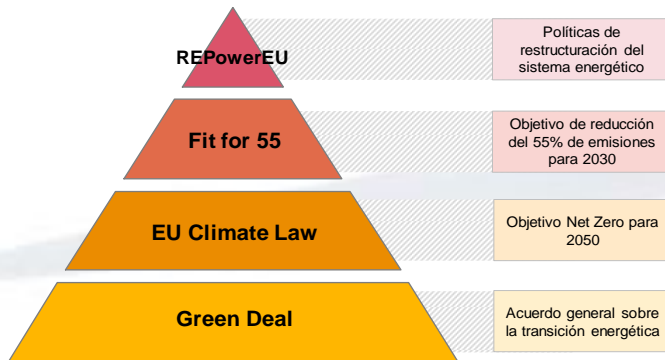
REPowerEU

Políticas de restructuración del sistema energético

Fit for 55

Objetivo de reducción del 55% de emisiones para 2030

EU Climate Law

Objetivo Net Zero para 2050

Green Deal

Acuerdo general sobre la transición energética